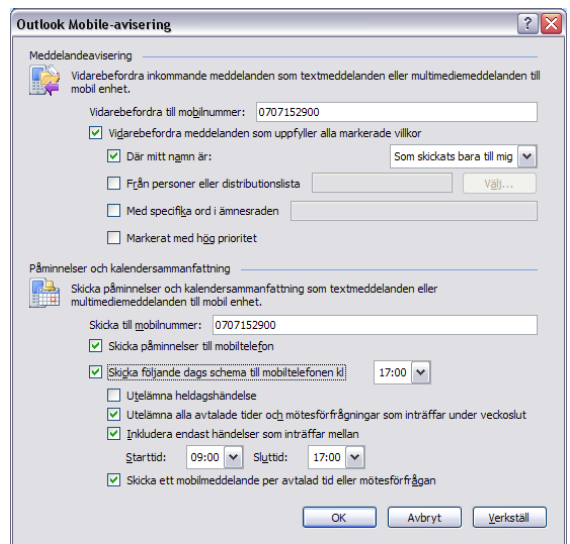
Outlook Mobile-avisering

?

Meddelandeavisering

Vidarebefordra inkommande meddelanden som textmeddelanden eller multimediemeddelanden till mobil enhet.

Vidarebefordra till mobilnummer: 0707152900

Vidarebefordra meddelanden som uppfyller alla markerade villkor

Där mitt namn är: Som skickats bara till mig

Från personer eller distributionslista Välj...

Med specifika ord i ämnesraden

Markerat med hög prioritet

Påminnelser och kalendersammanfattning

Skicka påminnelser och kalendersammanfattning som textmeddelanden eller multimediemeddelanden till mobil enhet.

Skicka till mobilnummer: 0707152900

Skicka påminnelser till mobiltelefon

Skicka följande dags schema till mobiltelefonen kl 17:00

Utelämna heldagshändelse

Utelämna alla avtalade tider och mötesförfrågningar som inträffar under veckoslut

Inkludera endast händelser som inträffar mellan

Starttid: 09:00 Sluttid: 17:00

Skicka ett mobilmeddelande per avtalad tid eller mötesförfrågan

OK Avbryt Verkställ